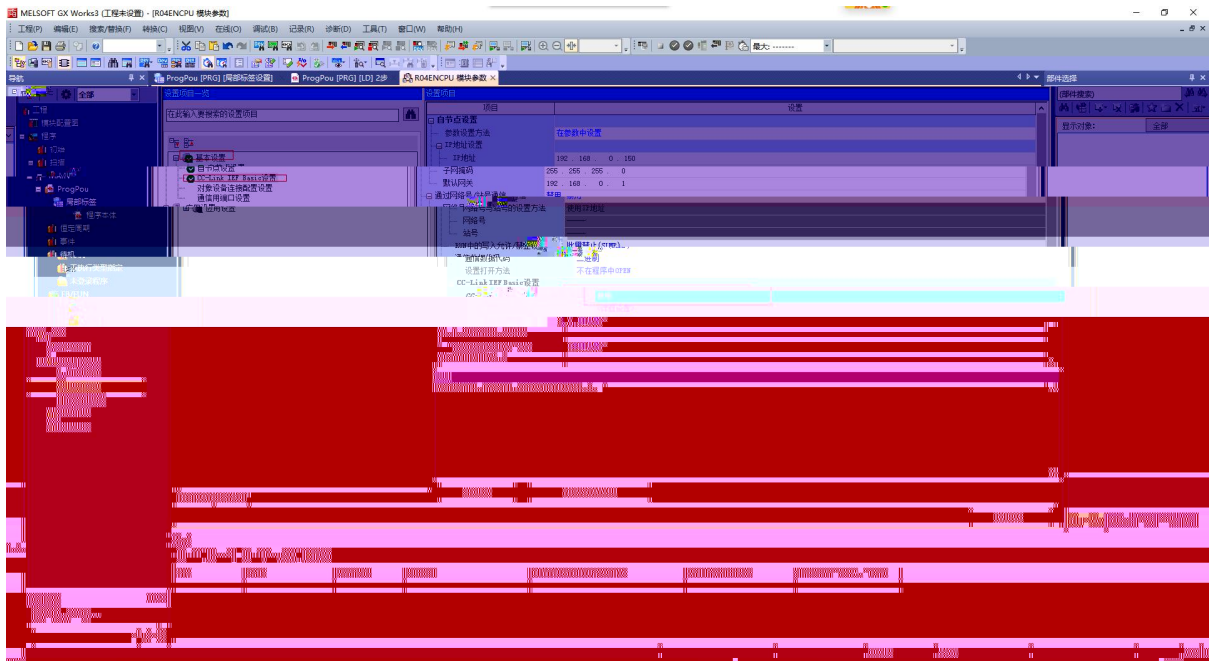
MELSOFT GX Works3 (工程未设置) - [R04ENCPU 模块参数]

工程(P) 编辑(E) 搜索/替换(F) 转换(C) 视图(V) 在线(O) 调试(B) 记录(R) 诊断(D) 工具(T) 窗口(W) 帮助(H)

导航
全部
工程
模块配置图
程序
初始
扫描
MAIN
ProgPou
局部标签
程序本体
恒定周期
事件
待机
未登录程序
FB/FUN

ProgPou [PRG] [局部标签设置]
ProgPou [PRG] [LD] 2步
R04ENCPU 模块参数

设置项目一览
在此输入要搜索的设置项目
基本设置
自节点设置
CC-Link IEF Basic设置
对象设备连接配置设置
通信用端口设置
应用设置

设置项目
| 项目 | 设置 |
|---|---|
| 自节点设置 | |
| 参数设置方法 | 在参数中设置 |
| IP地址设置 | |
| IP地址 | 192 . 168 . 0 . 150 |
| 子网掩码 | 255 . 255 . 255 . 0 |
| 默认网关 | 192 . 168 . 0 . 1 |
| 通过网络号/站号通信 | 禁用 |
| 网络号/站号的设置方法 | 使用IP地址 |
| 网络号 | |
| 站号 | |
| RUN中的写入允许/禁止设置 | 批量禁止(FTP除) |
| 通信数据代码 | 二进制 |
| 设置打开方法 | 不在程序中OPEN |
| CC-Link IEF Basic设置 | |

部件选择
(部件搜索)
显示对象: 全部